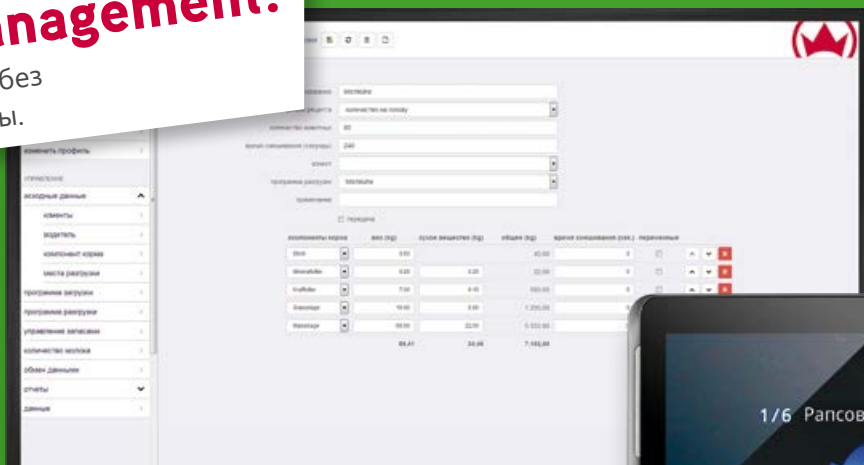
nagement.
без
ы.

изменить профиль
управление
исходные данные
клиенты
водитель
компонент корма
места разгрузки
программа загрузки
программа разгрузки
управление записями
количество молока
обмен данными
отчеты
данные

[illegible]
количество животных 80
время смешивания (секунды) 240
клиент
программа разгрузки
примечание
передача

| компоненты корма | вес (kg) | сухое вещество (kg) | общее (kg) | время смешивания (сек.) | переменные |
|---|---|---|---|---|---|
| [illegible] | 0.50 | | 40.00 | 0 | |
| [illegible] | 0.00 | 0.20 | 32.00 | 0 | |
| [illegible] | 7.50 | 6.10 | 600.00 | 0 | |
| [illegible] | 15.00 | 3.00 | 1 200.00 | | |
| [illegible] | 66.00 | 22.00 | 5 332.00 | | |
| | 89.41 | 24.46 | 7 152.00 | | |

1/6 Рапсов